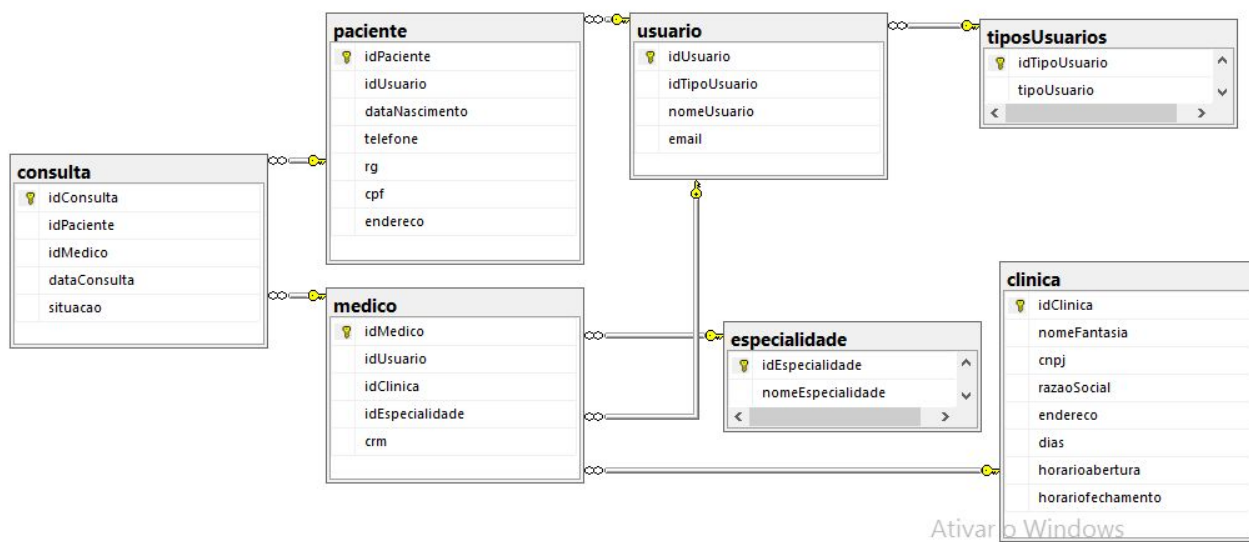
paciente
idPaciente
idUsuario
dataNascimento
telefone
rg
cpf
endereco

usuario
idUsuario
idTipoUsuario
nomeUsuario
email

tiposUsuarios
idTipoUsuario
tipoUsuario

consulta
idConsulta
idPaciente
idMedico
dataConsulta
situacao

medico
idMedico
idUsuario
idClinica
idEspecialidade
crm

especialidade
idEspecialidade
nomeEspecialidade

clinica
idClinica
nomeFantasia
cnpj
razaoSocial
endereco
dias
horarioabertura
horariofechamento

Ativar o Windows